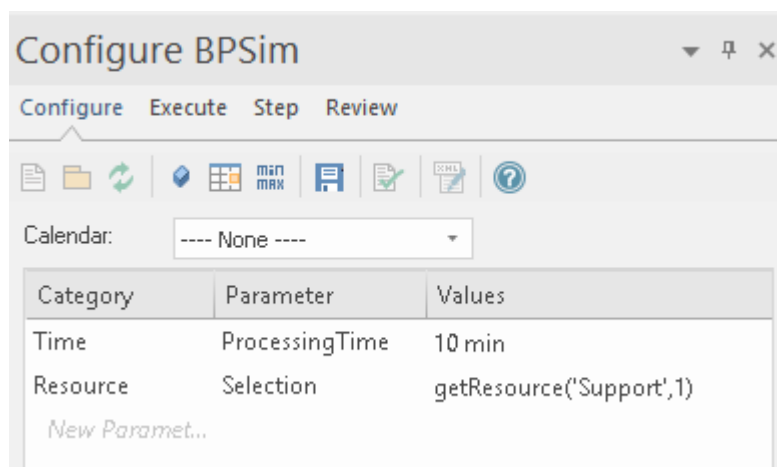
Configure BPSim

Configure Execute Step Review

min max

Calendar: ---- None ----

| Category | Parameter | Values |
|---|---|---|
| Time | ProcessingTime | 10 min |
| Resource | Selection | getResource('Support',1) |
| New Paramet... | | |